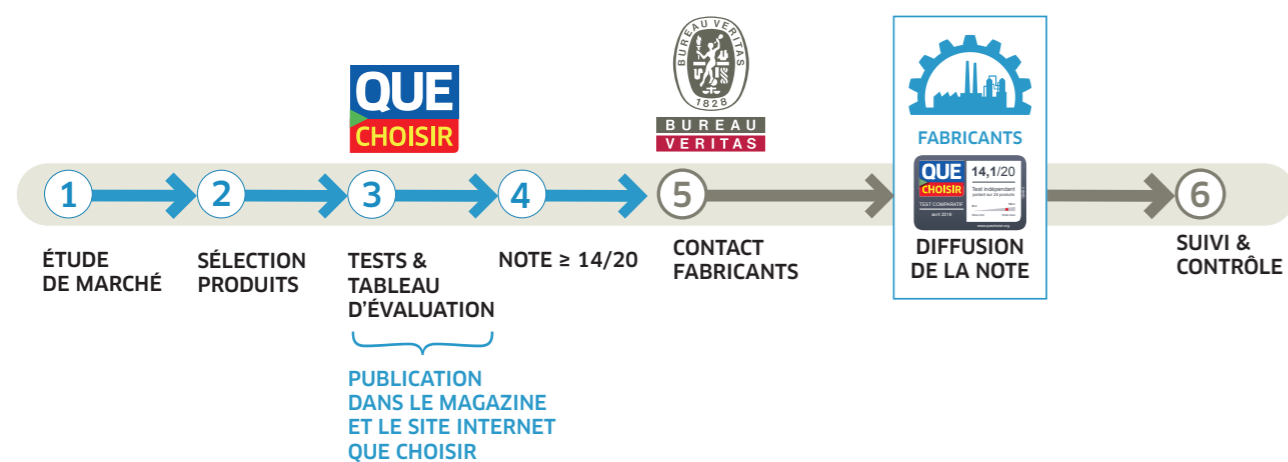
QUE CHOISIR

BUREAU VERITAS 1828

BUREAU VERITAS

FABRICANTS

QUE CHOISIR 14,1/20 Test indépendant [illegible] TEST COMPARATIF avril 2019

1 ÉTUDE DE MARCHÉ

2 SÉLECTION PRODUITS

3 TESTS & TABLEAU D'ÉVALUATION

PUBLICATION DANS LE MAGAZINE ET LE SITE INTERNET QUE CHOISIR

4 NOTE ≥ 14/20

5 CONTACT FABRICANTS

DIFFUSION DE LA NOTE

6 SUIVI & CONTRÔLE